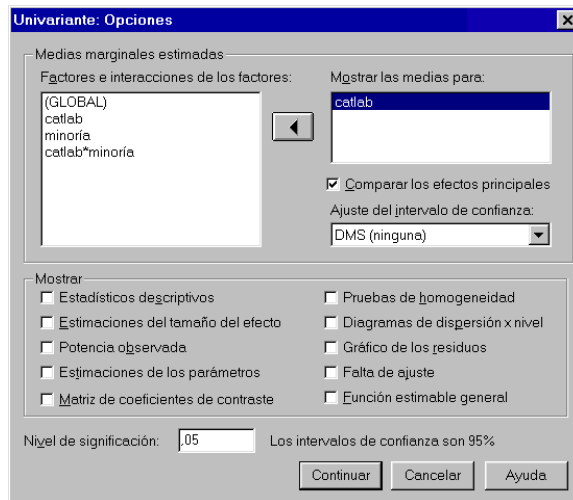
Univariante: Opciones

Medias marginales estimadas

Factores e interacciones de los factores:

(GLOBAL)
catlab
minoría
catlab*minoría

Mostrar las medias para:

catlab

Comparar los efectos principales

Ajuste del intervalo de confianza:

DMS (ninguna)

Mostrar

Estadísticos descriptivos
Estimaciones del tamaño del efecto
Potencia observada
Estimaciones de los parámetros
Matriz de coeficientes de contraste

Pruebas de homogeneidad
Diagramas de dispersión x nivel
Gráfico de los residuos
Falta de ajuste
Función estimable general

Nivel de significación: ,05 Los intervalos de confianza son 95%

Continuar Cancelar Ayuda